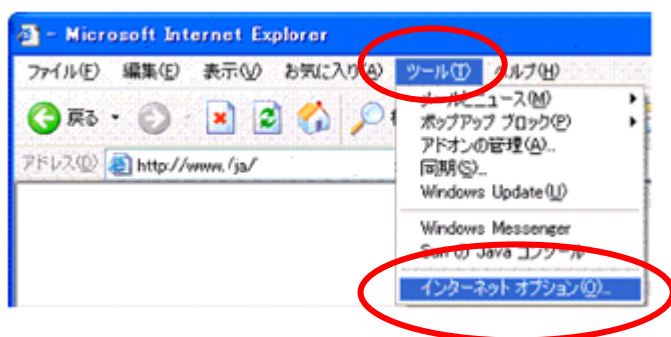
- Microsoft Internet Explorer

ファイル(F) 編集(E) 表示(V) お気に入り(A) ツール(T) ヘルプ(H)

戻る

アドレス(D) http://www. /ja/

メールとニュース(M)
ポップアップ ブロック(P)
アドオンの管理(A)...
同期(S)...
Windows Update(U)

Windows Messenger
Sun の Java コンソール

インターネット オプション(O)...